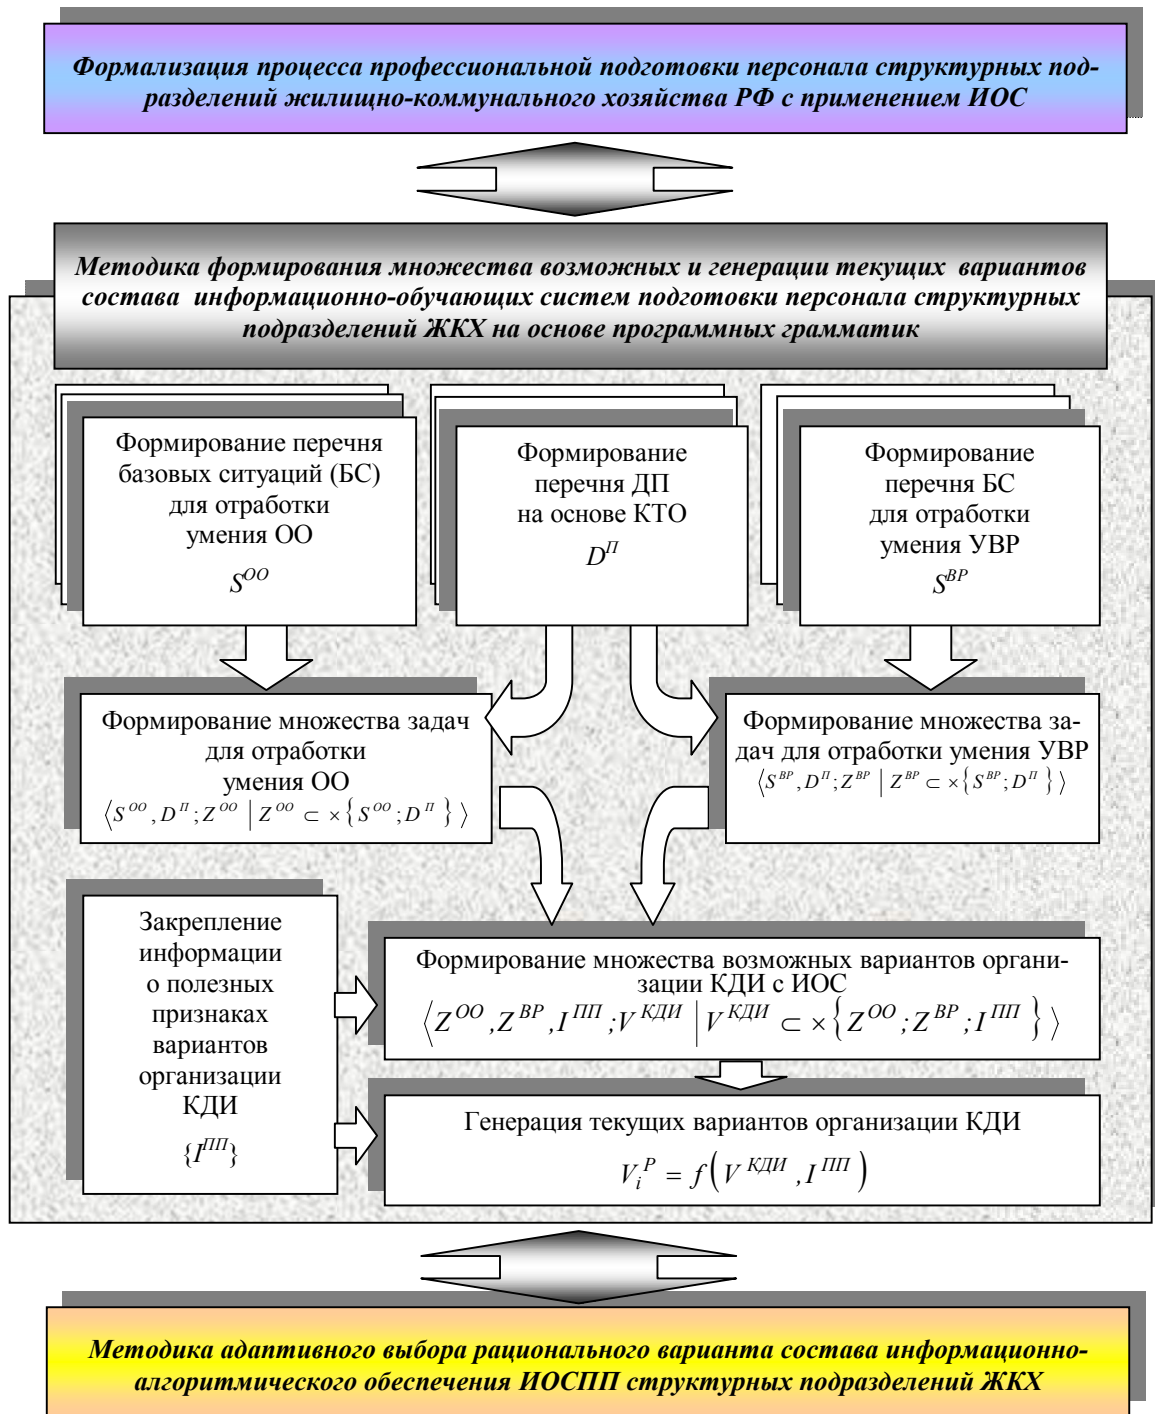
Формализация процесса профессиональной подготовки персонала структурных подразделений жилищно-коммунального хозяйства РФ с применением ИОС

Методика формирования множества возможных и генерации текущих вариантов состава информационно-обучающих систем подготовки персонала структурных подразделений ЖКХ на основе программных грамматик

Формирование перечня базовых ситуаций (БС) для отработки умения ОО $S^{OO}$

Формирование перечня ДП на основе КТО $D^{П}$

Формирование перечня БС для отработки умения УВР $S^{BP}$

Формирование множества задач для отработки умения ОО $\left\langle S^{OO}, D^{П}; Z^{OO} \,\middle|\, Z^{OO} \subset \times\left\{S^{OO}; D^{П}\right\}\right\rangle$

Формирование множества задач для отработки умения УВР $\left\langle S^{BP}, D^{П}; Z^{BP} \,\middle|\, Z^{BP} \subset \times\left\{S^{BP}; D^{П}\right\}\right\rangle$

Закрепление информации о полезных признаках вариантов организации КДИ $\{I^{ПП}\}$

Формирование множества возможных вариантов организации КДИ с ИОС $\left\langle Z^{OO}, Z^{BP}, I^{ПП}; V^{КДИ} \,\middle|\, V^{КДИ} \subset \times\left\{Z^{OO}; Z^{BP}; I^{ПП}\right\}\right\rangle$

Генерация текущих вариантов организации КДИ $V_i^{P} = f\left(V^{КДИ}, I^{ПП}\right)$

Методика адаптивного выбора рационального варианта состава информационно-алгоритмического обеспечения ИОСПП структурных подразделений ЖКХ